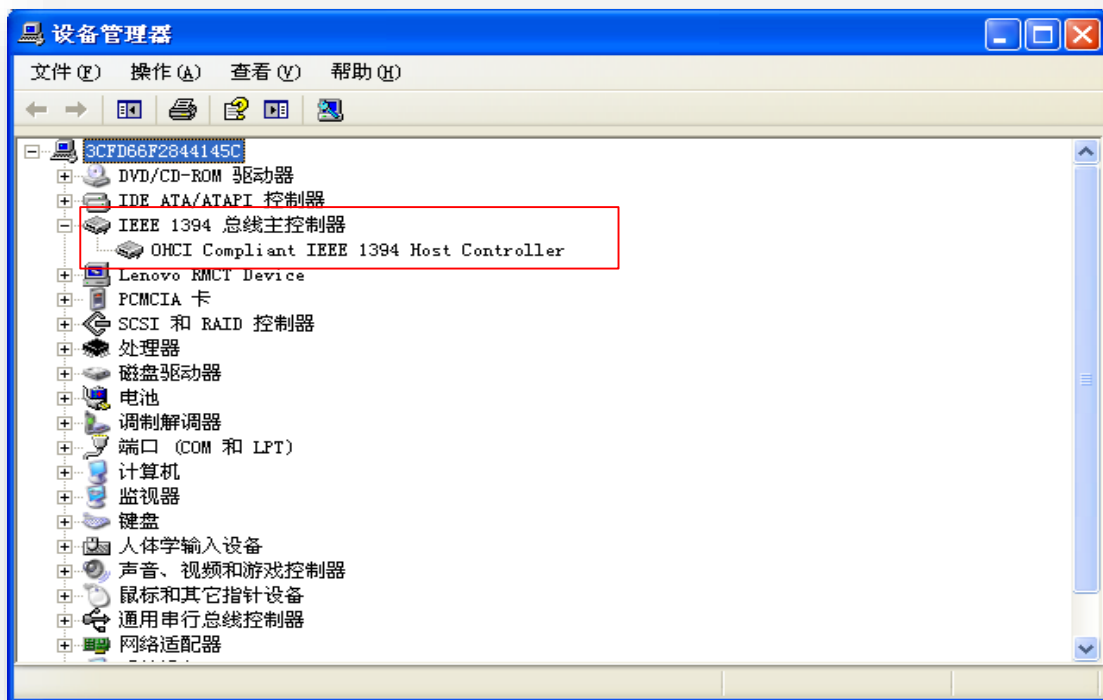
设备管理器

文件(F) 操作(A) 查看(V) 帮助(H)

3CFD66F2844145C
DVD/CD-ROM 驱动器
IDE ATA/ATAPI 控制器
IEEE 1394 总线主控制器
OHCI Compliant IEEE 1394 Host Controller
Lenovo RMCT Device
PCMCIA 卡
SCSI 和 RAID 控制器
处理器
磁盘驱动器
电池
调制解调器
端口 (COM 和 LPT)
计算机
监视器
键盘
人体学输入设备
声音、视频和游戏控制器
鼠标和其它指针设备
通用串行总线控制器
网络适配器
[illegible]